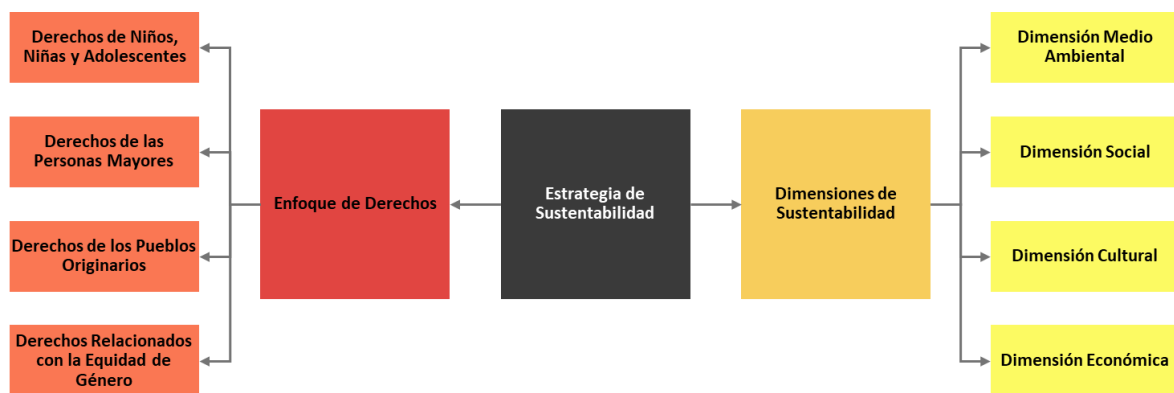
Derechos de Niños, Niñas y Adolescentes

Derechos de las Personas Mayores

Derechos de los Pueblos Originarios

Derechos Relacionados con la Equidad de Género

Enfoque de Derechos

Estrategia de Sustentabilidad

Dimensiones de Sustentabilidad

Dimensión Medio Ambiental

Dimensión Social

Dimensión Cultural

Dimensión Económica